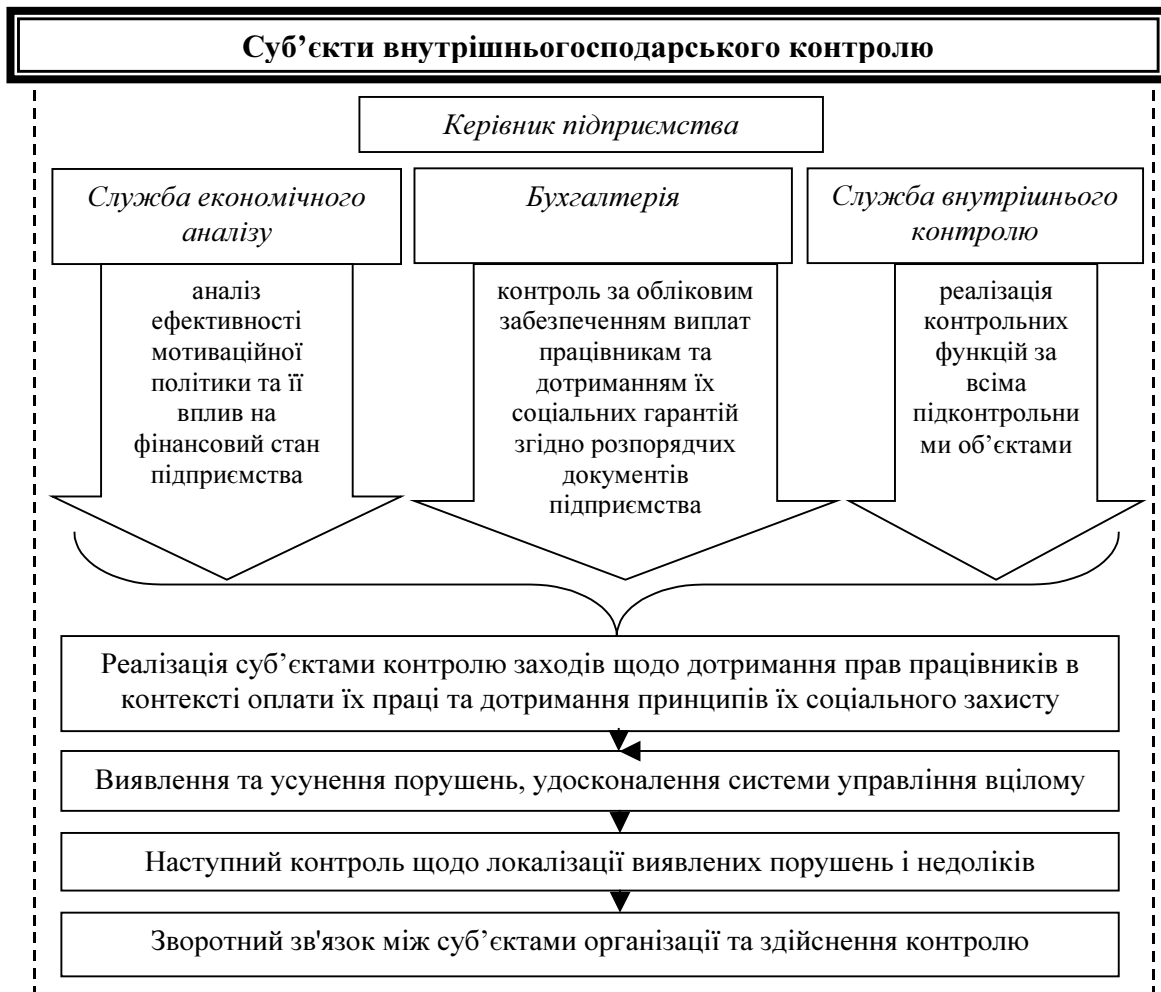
Суб’єкти внутрішньогосподарського контролю

Керівник підприємства

Служба економічного аналізу

аналіз ефективності мотиваційної політики та її вплив на фінансовий стан підприємства

Бухгалтерія

контроль за обліковим забезпеченням виплат працівникам та дотриманням їх соціальних гарантій згідно розпорядчих документів підприємства

Служба внутрішнього контролю

реалізація контрольних функцій за всіма підконтрольними об’єктами

Реалізація суб’єктами контролю заходів щодо дотримання прав працівників в контексті оплати їх праці та дотримання принципів їх соціального захисту

Виявлення та усунення порушень, удосконалення системи управління вцілому

Наступний контроль щодо локалізації виявлених порушень і недоліків

Зворотний зв'язок між суб’єктами організації та здійснення контролю